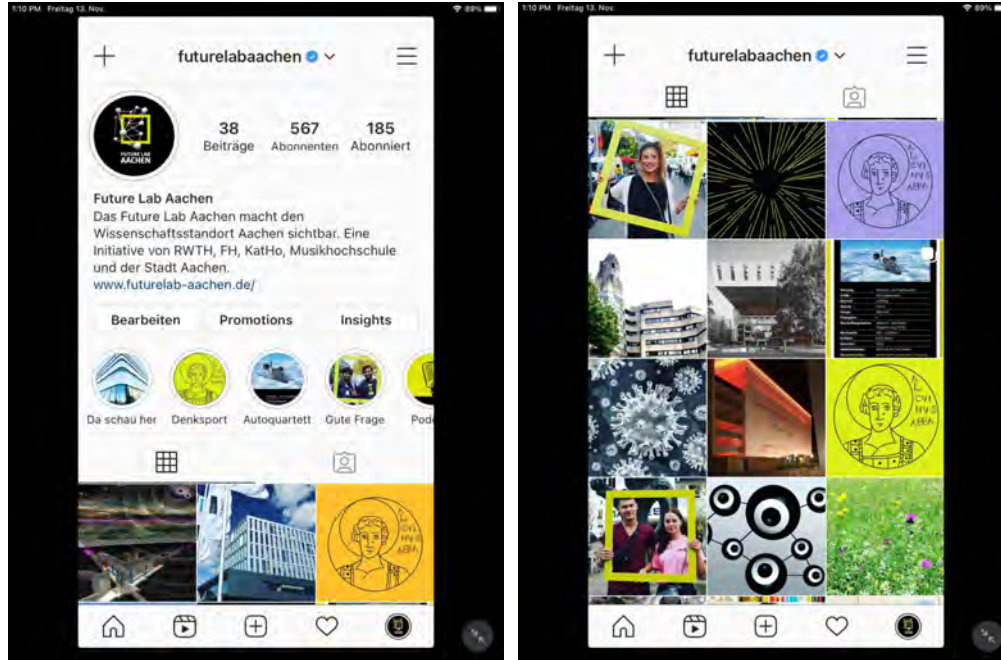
1:10 PM Freitag 13. Nov.

89%

futurelabaachen

FUTURE LAB AACHEN

38 Beiträge

567 Abonnenten

185 Abonniert

Future Lab Aachen

Das Future Lab Aachen macht den Wissenschaftsstandort Aachen sichtbar. Eine Initiative von RWTH, FH, KatHo, Musikhochschule und der Stadt Aachen.

www.futurelab-aachen.de/

Bearbeiten

Promotions

Insights

Da schau her

Denksport

Autoquartett

Gute Frage

Pod

1:10 PM Freitag 13. Nov.

89%

futurelabaachen